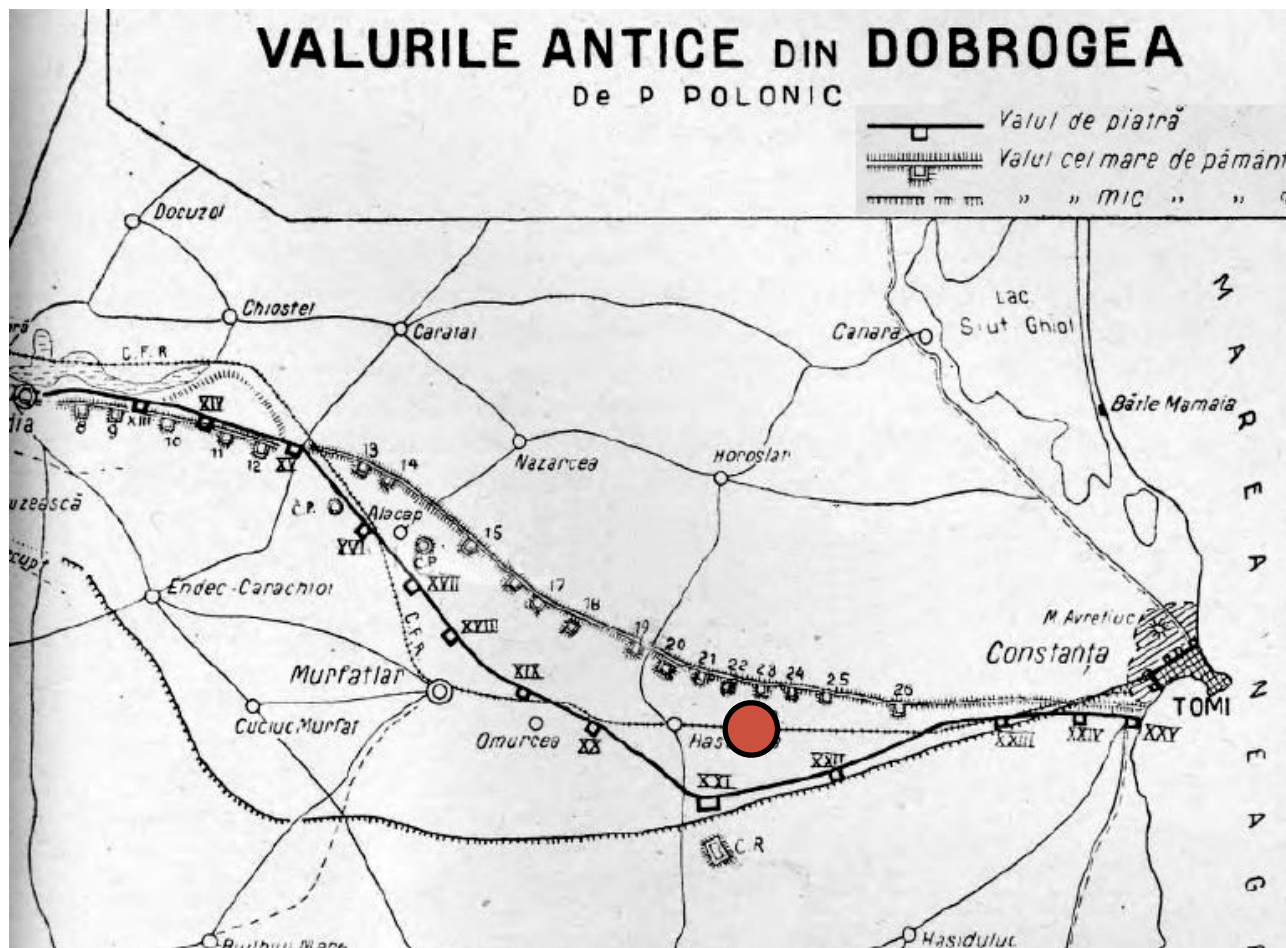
VALURILE ANTICE DIN DOBROGEA
De P POLONIC

Valul de piatră
Valul cel mare de pământ
" " mic " " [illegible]

Docuzol
Chiostel
Caratai
Canara
Lac Siut Ghiol
Bărle Mamaia
C.F.R.
XIV
XIII
XV
8 9 10 11 12
13 14
Nazarcea
Horoslar
C.P.
Alacap
XVI
C.P.
15
Endec-Caracniol
XVII
17
18
C.F.R.
XVIII
19 20 21 22 23 24 25 26
M. Avretiuc
Constanța
TOMI
Murfatlar
XIX
Cuciuc Murfat
Omurcea
XX
Has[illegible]
XXI
XXII
XXIII
XXIV
XXV
C.R.
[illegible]
Hasiduluc
M A R E A N E A G